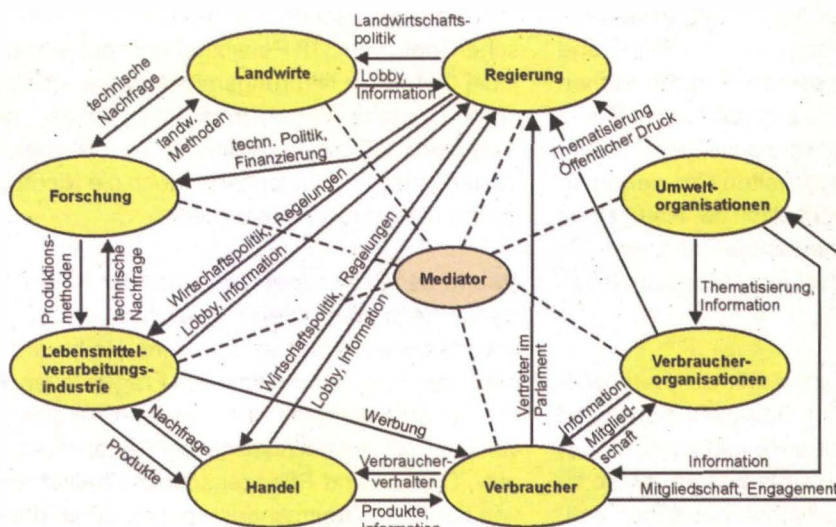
Landwirtschaftspolitik

Landwirte

Lobby, Information

Regierung

technische Nachfrage

landw. Methoden

techn. Politik, Finanzierung

Thematisierung Öffentlicher Druck

Forschung

Wirtschaftspolitik, Regelungen

Umweltorganisationen

Produktionsmethoden

technische Nachfrage

Wirtschaftspolitik, Information

Lobby, Information

Wirtschaftspolitik, Regelungen

Mediator

Thematisierung, Information

Lebensmittelverarbeitungsindustrie

Lobby, Information

Vertreter im Parlament

Verbraucherorganisationen

Nachfrage

Werbung

Information

Mitgliedschaft

Produkte

Verbraucherverhalten

Information

Handel

Verbraucher

Mitgliedschaft, Engagement

Produkte, Information